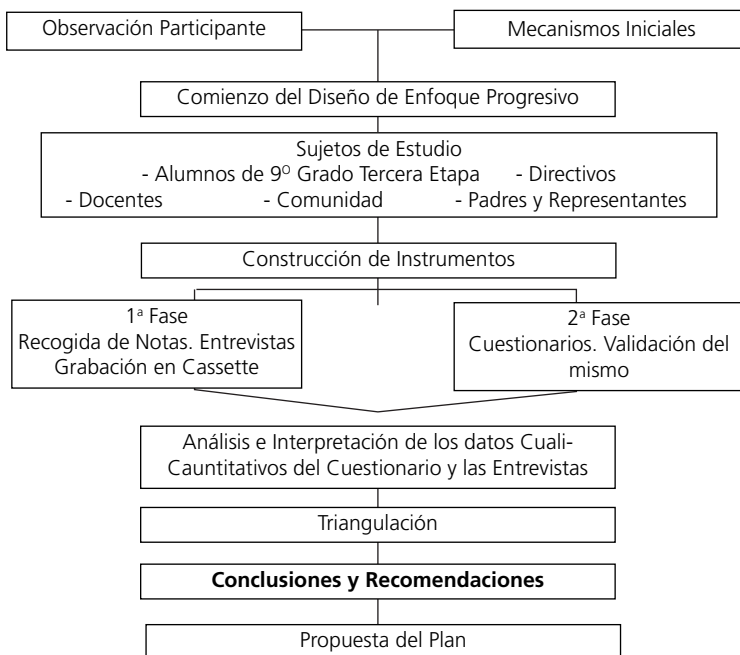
Observación Participante

Mecanismos Iniciales

Comienzo del Diseño de Enfoque Progresivo

Sujetos de Estudio
- Alumnos de 9$^{O}$ Grado Tercera Etapa - Directivos
- Docentes - Comunidad - Padres y Representantes

Construcción de Instrumentos

1ª Fase
Recogida de Notas. Entrevistas
Grabación en Cassette

2ª Fase
Cuestionarios. Validación del mismo

Análisis e Interpretación de los datos Cuali-Cauntitativos del Cuestionario y las Entrevistas

Triangulación

**Conclusiones y Recomendaciones**

Propuesta del Plan